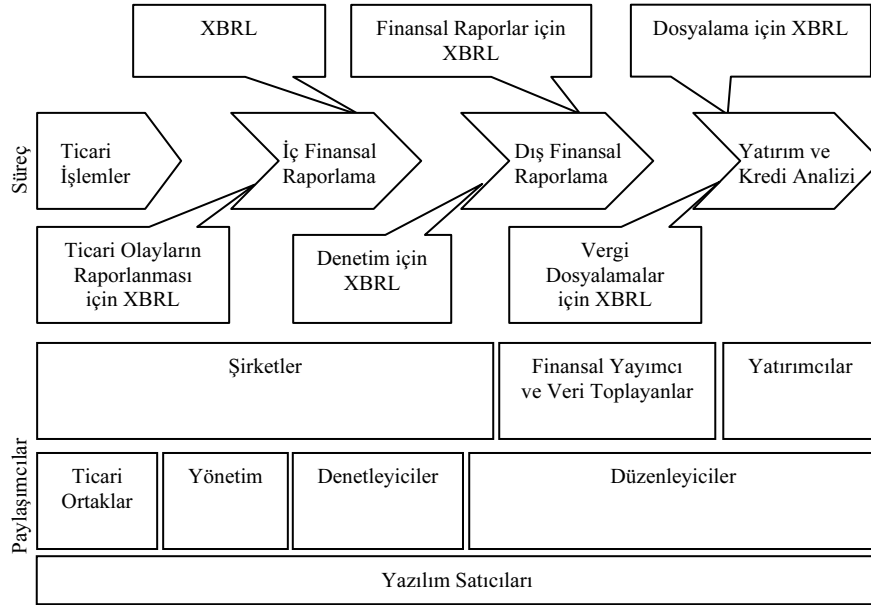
XBRL

Finansal Raporlar için XBRL

Dosyalama için XBRL

Süreç

Ticari İşlemler

İç Finansal Raporlama

Dış Finansal Raporlama

Yatırım ve Kredi Analizi

Ticari Olayların Raporlanması için XBRL

Denetim için XBRL

Vergi Dosyalamalar için XBRL

Paylaşımcılar

Şirketler

Finansal Yayımcı ve Veri Toplayanlar

Yatırımcılar

Ticari Ortaklar

Yönetim

Denetleyiciler

Düzenleyiciler

Yazılım Satıcıları